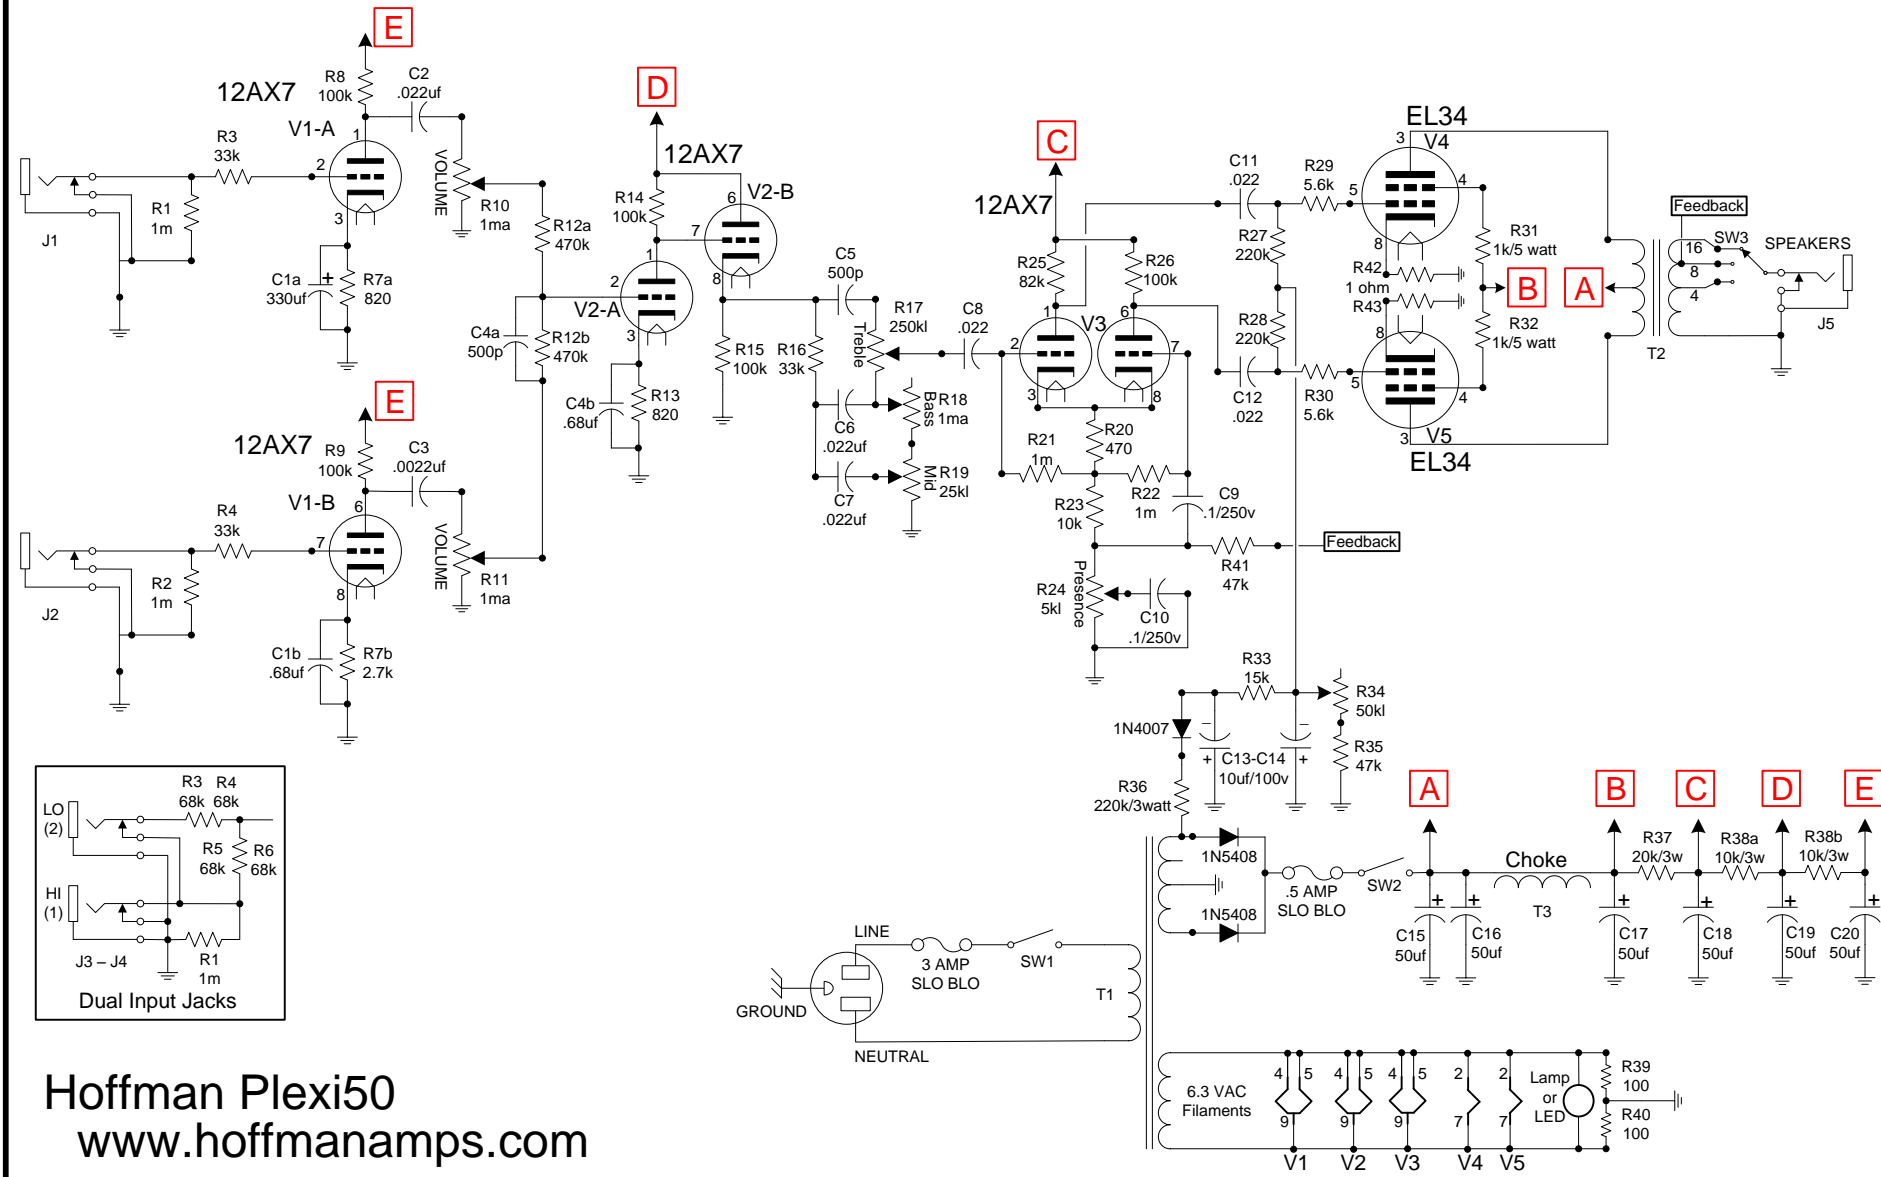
E
12AX7
R8
100k
C2
.022uf
V1-A
R3
33k
1
2
3
VOLUME
R10
1ma
R1
1m
J1
C1a
330uf
R7a
820
R12a
470k
D
12AX7
R14
100k
V2-B
6
7
8
2
1
V2-A
3
C4a
500p
R12b
470k
C4b
.68uf
R13
820
R15
100k
C5
500p
R16
33k
R17
250kl
Treble
C6
.022uf
R18
1ma
Bass
C7
.022uf
R19
25kl
Mid
C8
.022
C
12AX7
R25
82k
R26
100k
1
V3
6
2
7
3
8
R20
470
R21
1m
R22
1m
R23
10k
C9
.1/250v
R41
47k
Feedback
R24
5kl
Presence
C10
.1/250v
C11
.022
R29
5.6k
R27
220k
R28
220k
C12
.022
R30
5.6k
EL34
3
V4
5
4
8
R31
1k/5 watt
R42
1 ohm
R43
B
A
R32
1k/5 watt
8
5
4
3
V5
EL34
Feedback
16
SW3
8
4
SPEAKERS
J5
T2
E
12AX7
R9
100k
C3
.0022uf
V1-B
6
R4
33k
7
8
VOLUME
R11
1ma
R2
1m
J2
C1b
.68uf
R7b
2.7k
R33
15k
R34
50kl
R35
47k
1N4007
C13-C14
10uf/100v
R36
220k/3watt
A
B
C
D
E
1N5408
1N5408
.5 AMP
SLO BLO
SW2
Choke
T3
R37
20k/3w
R38a
10k/3w
R38b
10k/3w
C15
50uf
C16
50uf
C17
50uf
C18
50uf
C19
50uf
C20
50uf
R3
68k
R4
68k
LO
(2)
R5
68k
R6
68k
HI
(1)
R1
1m
J3 – J4
Dual Input Jacks
LINE
3 AMP
SLO BLO
SW1
T1
GROUND
NEUTRAL
6.3 VAC
Filaments
4 5 4 5 4 5 2 2
9 9 9 7 7
Lamp
or
LED
R39
100
R40
100
V1 V2 V3 V4 V5
Hoffman Plexi50
www.hoffmanamps.com